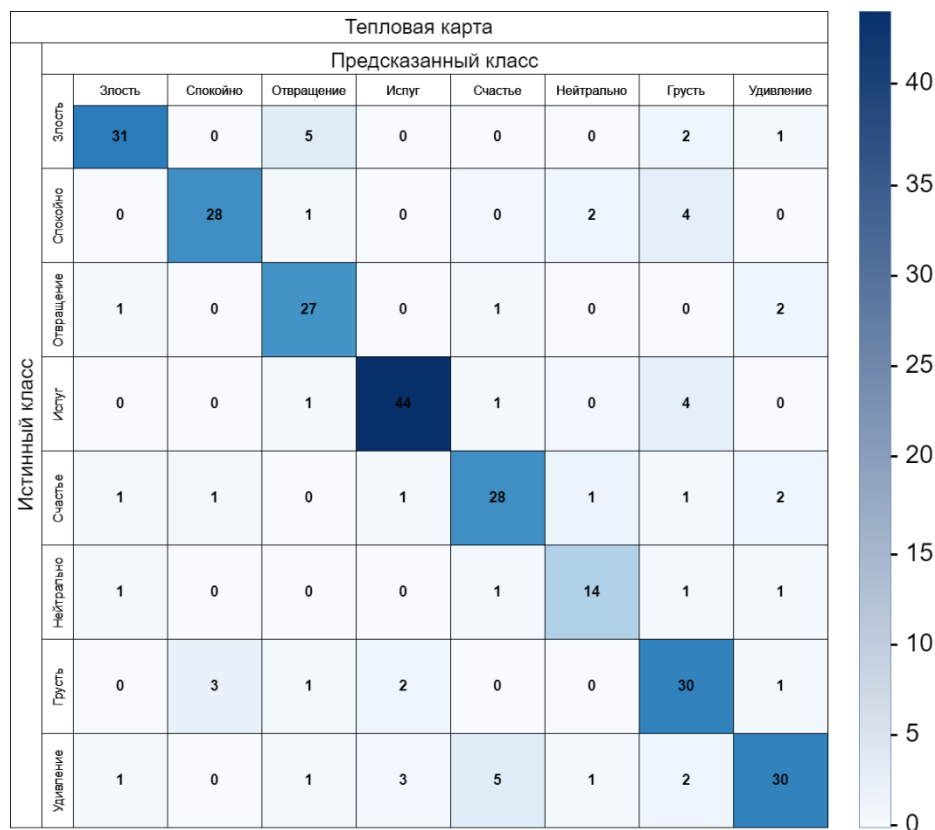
Тепловая карта

Предсказанный класс

Истинный класс

| | Злость | Спокойно | Отвращение | Испуг | Счастье | Нейтрально | Грусть | Удивление |
|---|---|---|---|---|---|---|---|---|
| Злость | 31 | 0 | 5 | 0 | 0 | 0 | 2 | 1 |
| Спокойно | 0 | 28 | 1 | 0 | 0 | 2 | 4 | 0 |
| Отвращение | 1 | 0 | 27 | 0 | 1 | 0 | 0 | 2 |
| Испуг | 0 | 0 | 1 | 44 | 1 | 0 | 4 | 0 |
| Счастье | 1 | 1 | 0 | 1 | 28 | 1 | 1 | 2 |
| Нейтрально | 1 | 0 | 0 | 0 | 1 | 14 | 1 | 1 |
| Грусть | 0 | 3 | 1 | 2 | 0 | 0 | 30 | 1 |
| Удивление | 1 | 0 | 1 | 3 | 5 | 1 | 2 | 30 |

40
35
30
25
20
15
10
5
0